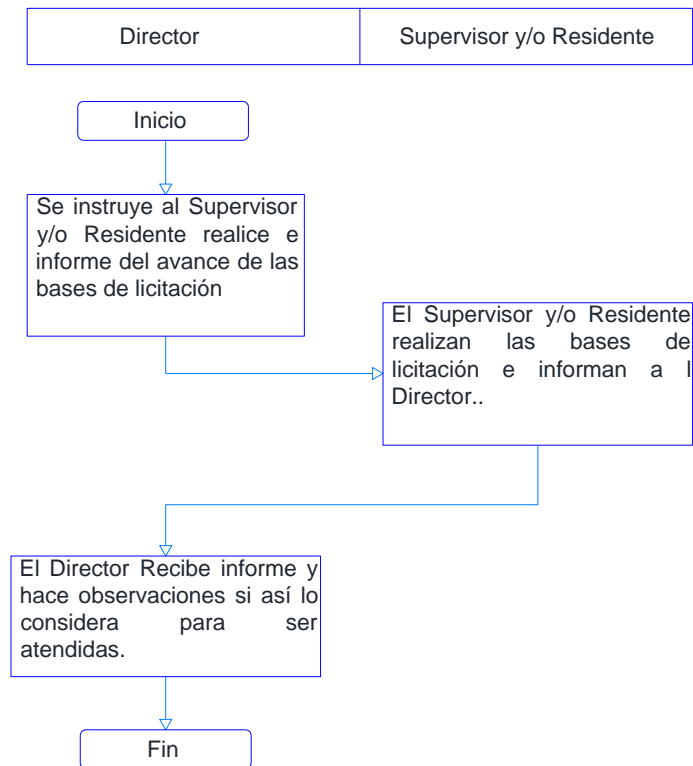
| Director | Supervisor y/o Residente |
|---|---|

Inicio

Se instruye al Supervisor y/o Residente realice e informe del avance de las bases de licitación

El Supervisor y/o Residente realizan las bases de licitación e informan a l Director..

El Director Recibe informe y hace observaciones si así lo considera para ser atendidas.

Fin